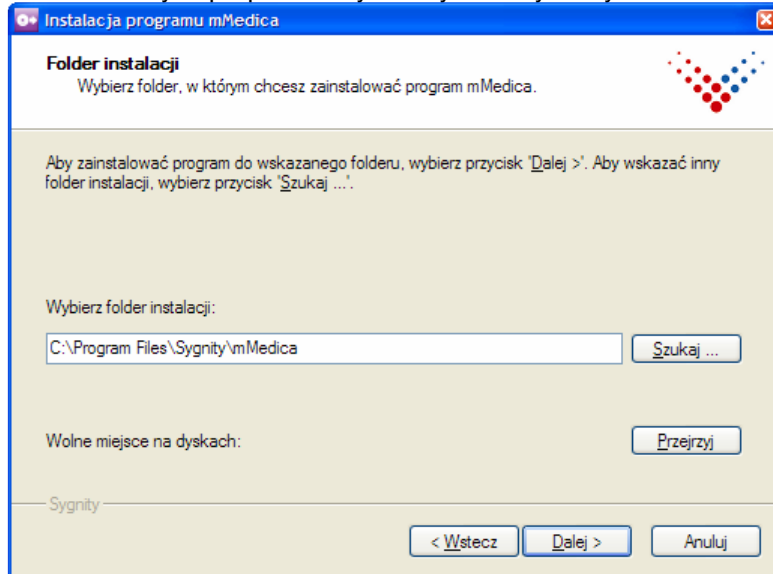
Instalacja programu mMedica

Folder instalacji

Wybierz folder, w którym chcesz zainstalować program mMedica.

Aby zainstalować program do wskazanego folderu, wybierz przycisk 'Dalej >'. Aby wskazać inny folder instalacji, wybierz przycisk 'Szukaj ...'.

Wybierz folder instalacji:

C:\Program Files\Sygnity\mMedica

Szukaj ...

Wolne miejsce na dyskach:

Przejrzyj

Sygnity

< Wstecz

Dalej >

Anuluj